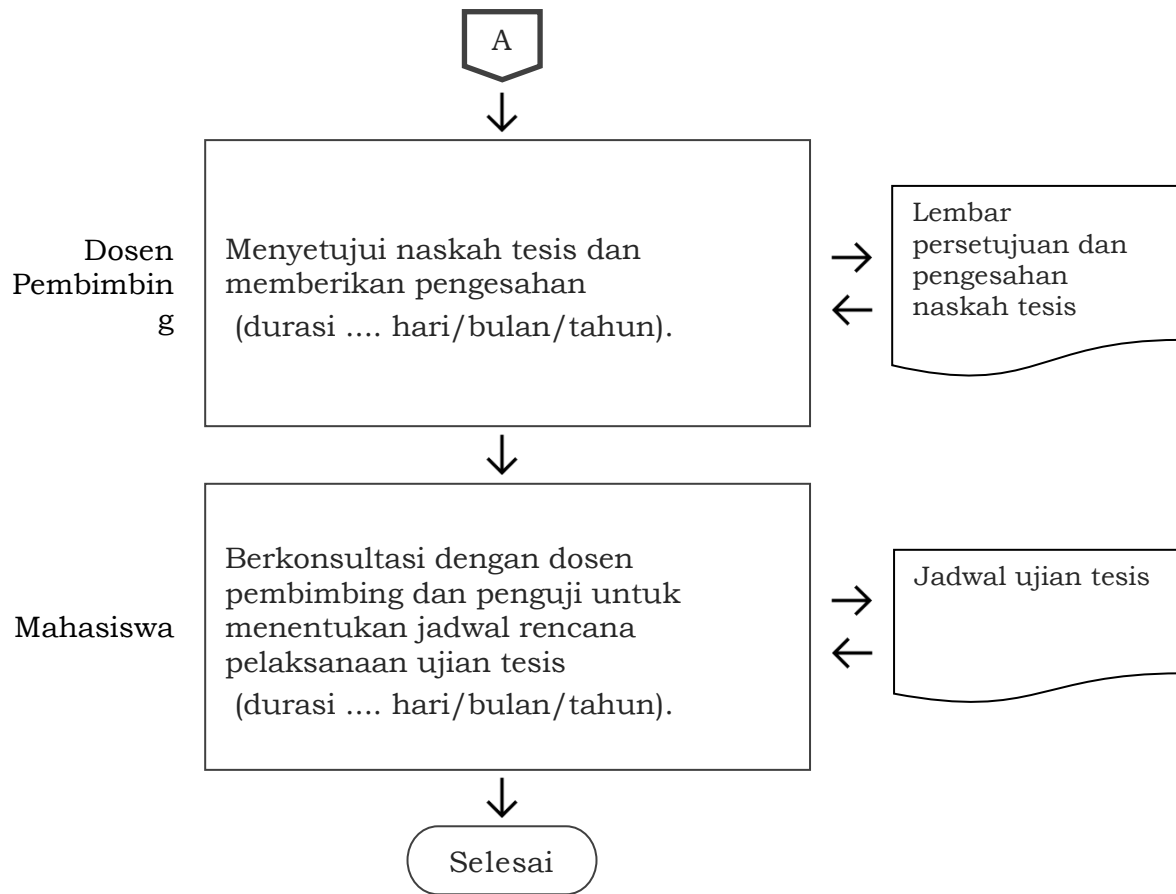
A

Dosen Pembimbing

Menyetujui naskah tesis dan memberikan pengesahan (durasi .... hari/bulan/tahun).

Lembar persetujuan dan pengesahan naskah tesis

Mahasiswa

Berkonsultasi dengan dosen pembimbing dan penguji untuk menentukan jadwal rencana pelaksanaan ujian tesis (durasi .... hari/bulan/tahun).

Jadwal ujian tesis

Selesai